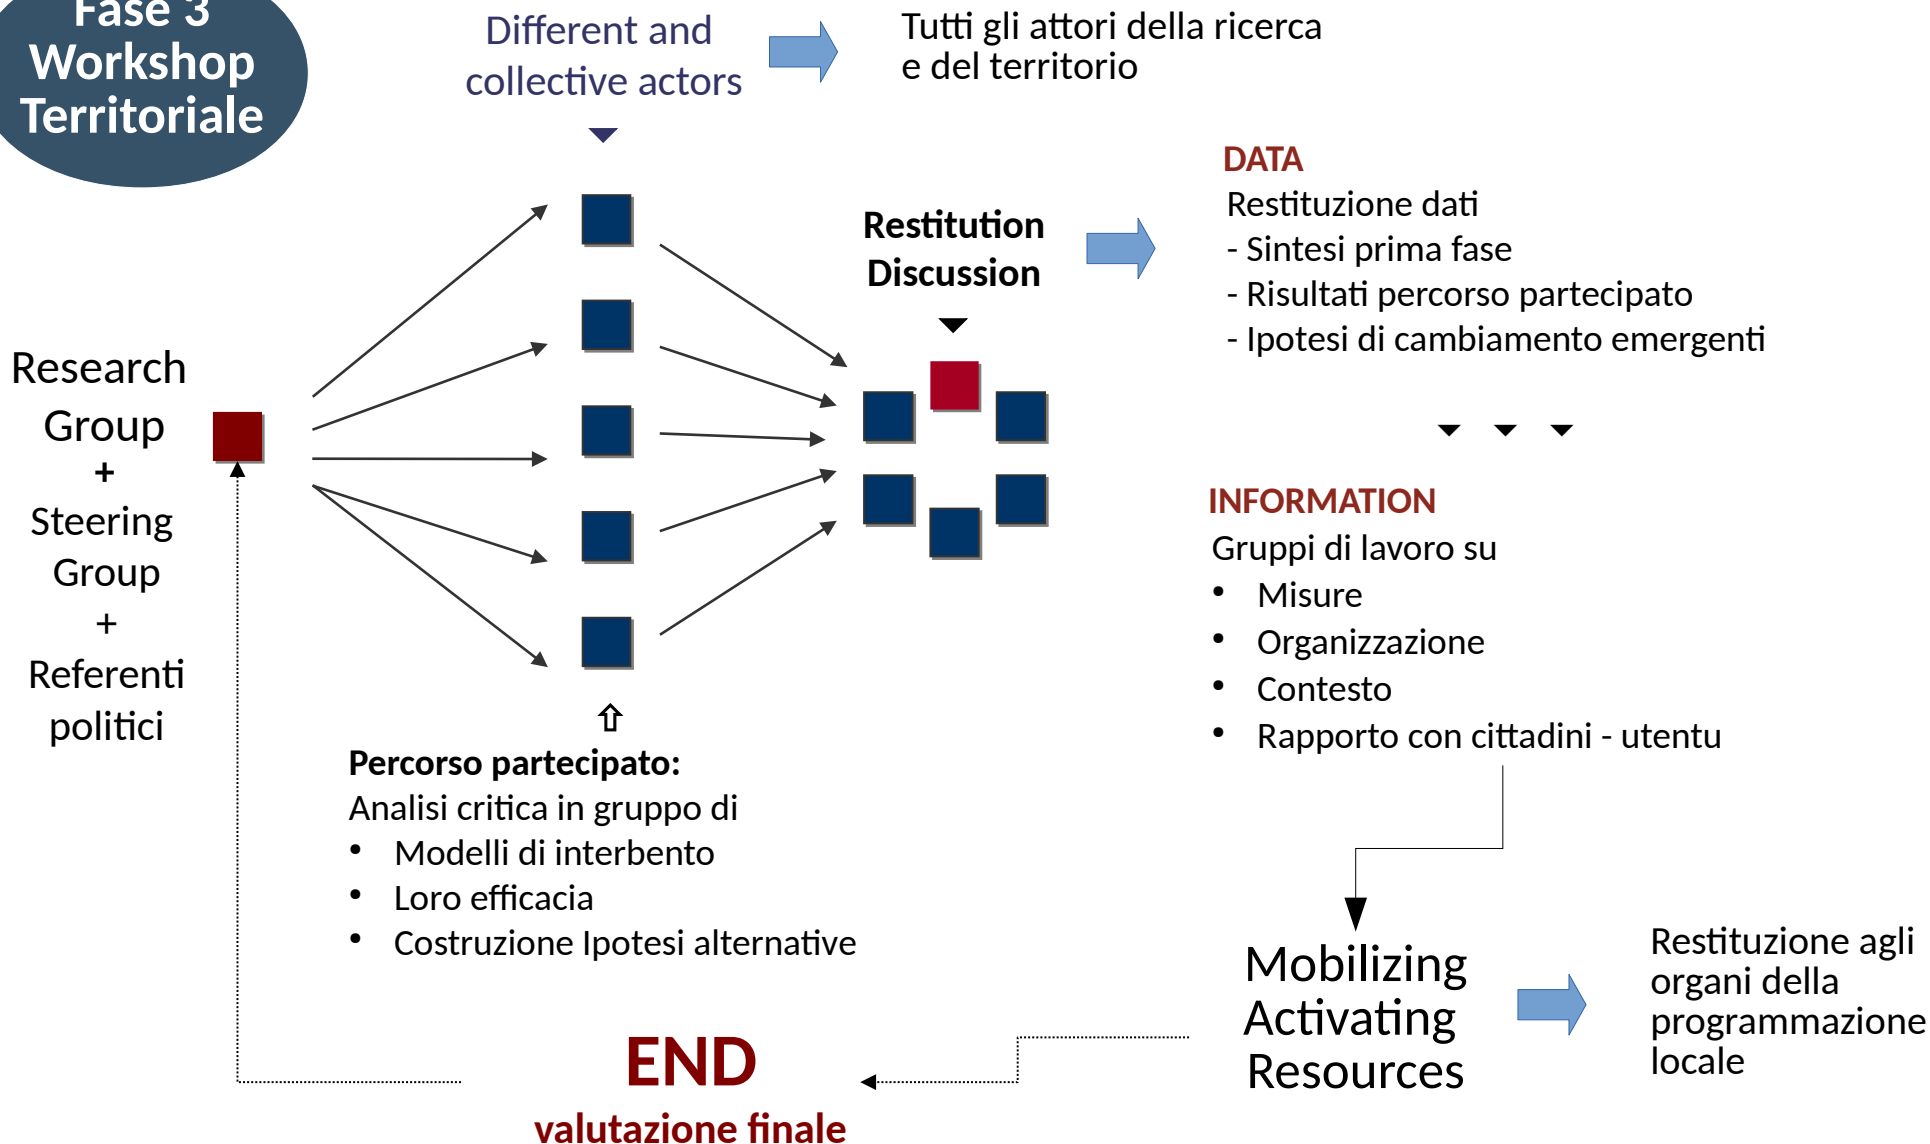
Fase 3
Workshop
Territoriale

Different and collective actors

Tutti gli attori della ricerca e del territorio

Restitution Discussion

DATA
Restituzione dati
- Sintesi prima fase
- Risultati percorso partecipato
- Ipotesi di cambiamento emergenti

Research Group + Steering Group + Referenti politici

INFORMATION
Gruppi di lavoro su
• Misure
• Organizzazione
• Contesto
• Rapporto con cittadini - utentu

⇧
Percorso partecipato:
Analisi critica in gruppo di
• Modelli di interbento
• Loro efficacia
• Costruzione Ipotesi alternative

Mobilizing Activating Resources

Restituzione agli organi della programmazione locale

END
valutazione finale